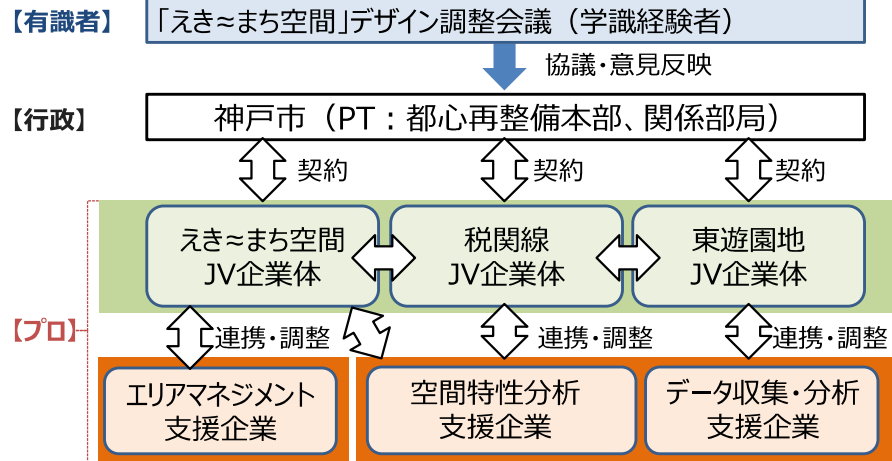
【有識者】

「えき≈まち空間」デザイン調整会議（学識経験者）

協議・意見反映

【行政】

神戸市（PT：都心再整備本部、関係部局）

契約

契約

契約

【プロ】

えき≈まち空間 JV企業体

税関線 JV企業体

東遊園地 JV企業体

連携・調整

連携・調整

連携・調整

エリアマネジメント 支援企業

空間特性分析 支援企業

データ収集・分析 支援企業